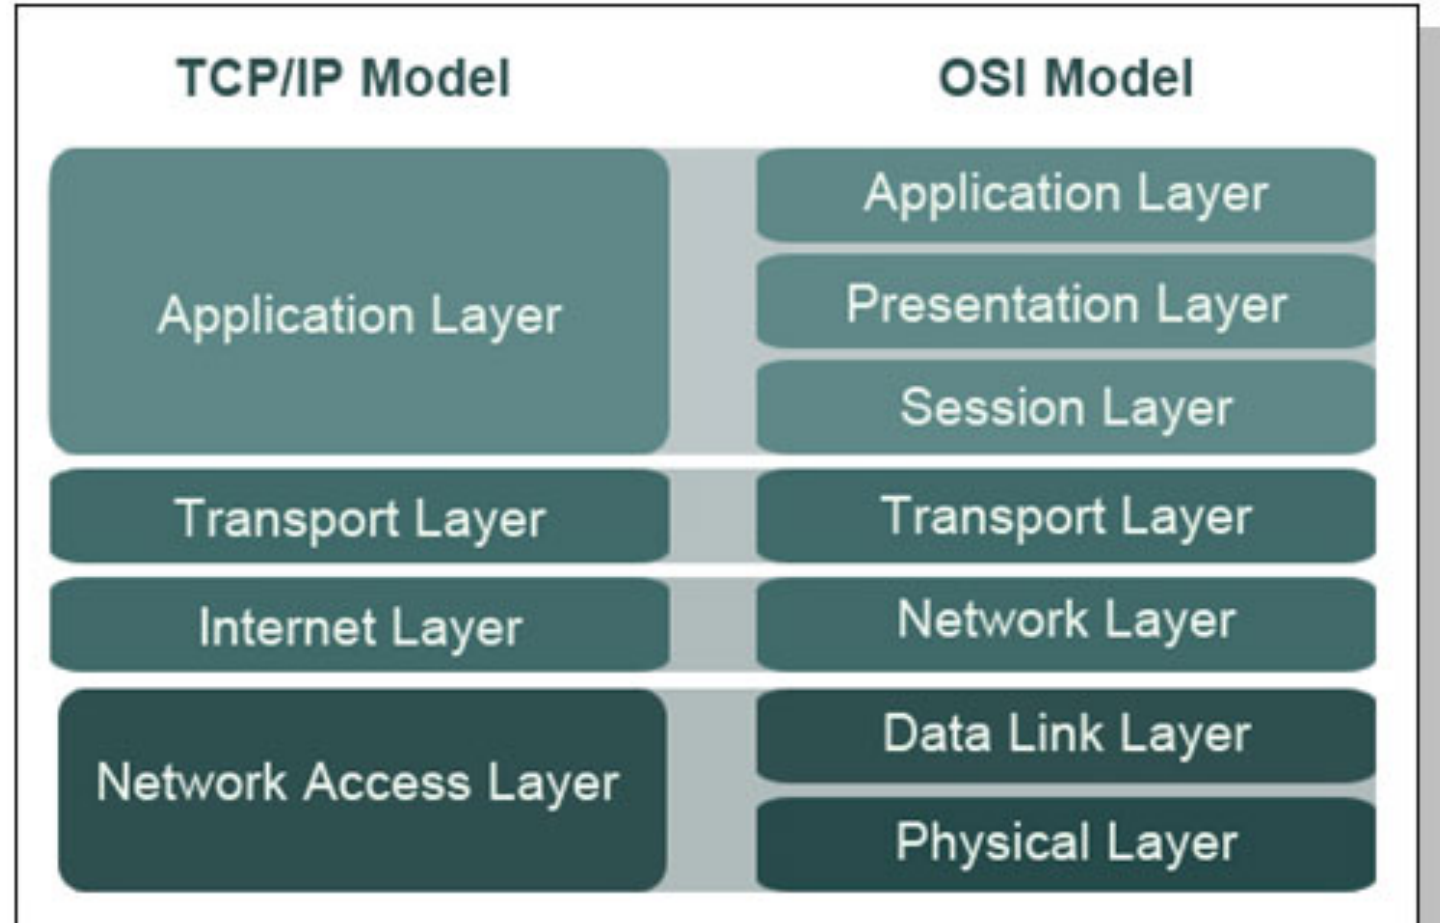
TCP/IP Model

Application Layer

Transport Layer

Internet Layer

Network Access Layer

OSI Model

Application Layer

Presentation Layer

Session Layer

Transport Layer

Network Layer

Data Link Layer

Physical Layer